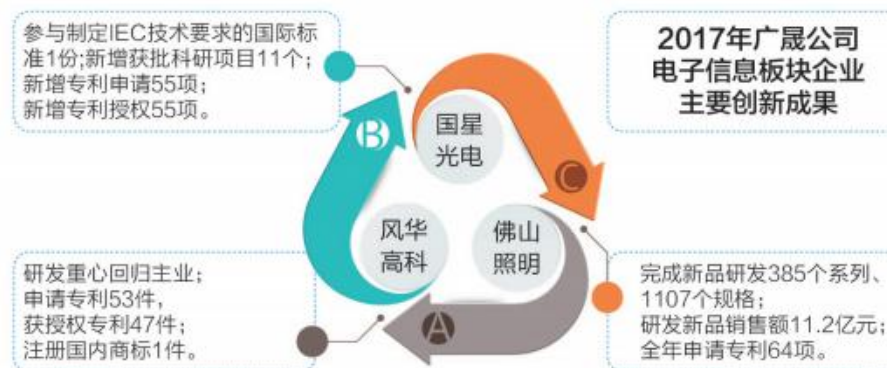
参与制定IEC技术要求的国际标准1份;新增获批科研项目11个;
新增专利申请55项;
新增专利授权55项。

2017年广晟公司
电子信息板块企业
主要创新成果

B

国星
光电

C

风华
高科

佛山
照明

A

研发重心回归主业;
申请专利53件,
获授权专利47件;
注册国内商标1件。

完成新品研发385个系列、1107个规格;
研发新品销售额11.2亿元;
全年申请专利64项。